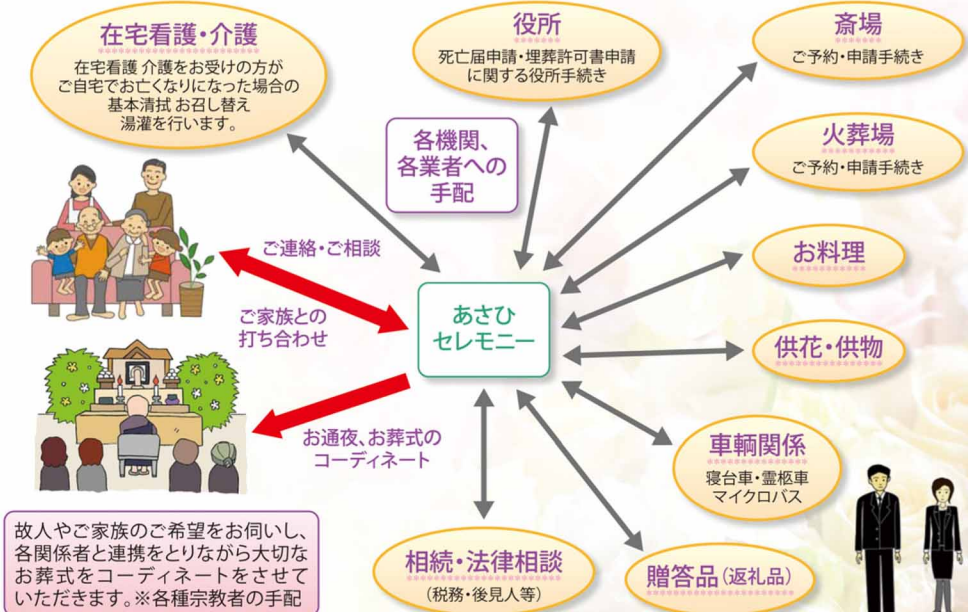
在宅看護・介護

在宅看護 介護をお受けの方がご自宅でお亡くなりになった場合の基本清拭 お召し替え湯灌を行います。

役所

死亡届申請・埋葬許可書申請に関する役所手続き

斎場

ご予約・申請手続き

火葬場

ご予約・申請手続き

各機関、各業者への手配

ご連絡・ご相談

ご家族との打ち合わせ

あさひセレモニー

お料理

供花・供物

お通夜、お葬式のコーディネート

車輌関係

寝台車・霊柩車
マイクロバス

故人やご家族のご希望をお伺いし、各関係者と連携をとりながら大切なお葬式をコーディネートをさせていただきます。※各種宗教者の手配

相続・法律相談

（税務・後見人等）

贈答品（返礼品）